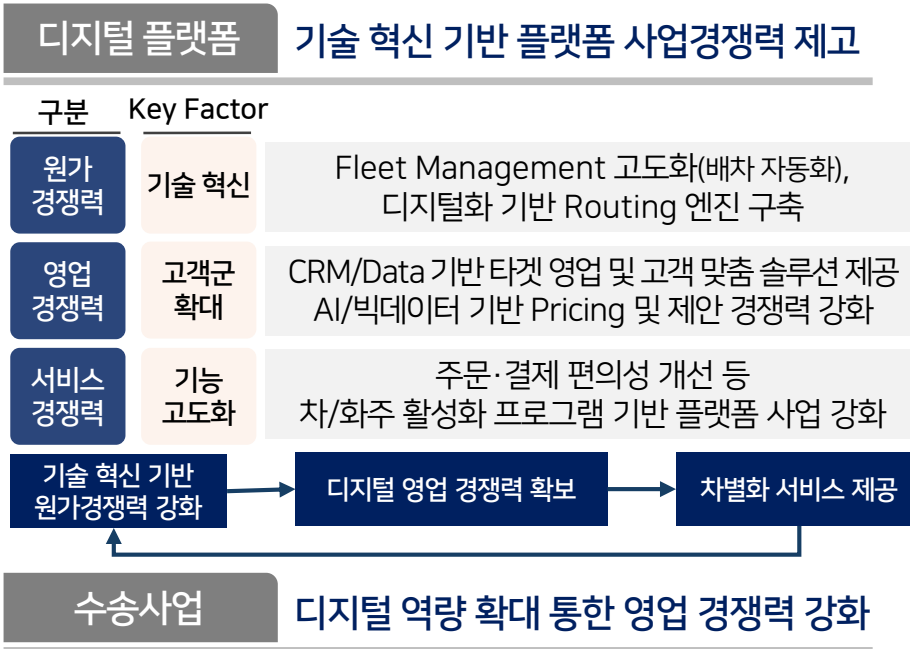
디지털 플랫폼 기술 혁신 기반 플랫폼 사업경쟁력 제고

| 구분 | Key Factor | |
|---|---|---|
| 원가 경쟁력 | 기술 혁신 | Fleet Management 고도화(배차 자동화), 디지털화 기반 Routing 엔진 구축 |
| 영업 경쟁력 | 고객군 확대 | CRM/Data 기반 타겟 영업 및 고객 맞춤 솔루션 제공 AI/빅데이터 기반 Pricing 및 제안 경쟁력 강화 |
| 서비스 경쟁력 | 기능 고도화 | 주문·결제 편의성 개선 등 차/화주 활성화 프로그램 기반 플랫폼 사업 강화 |

기술 혁신 기반 원가경쟁력 강화

디지털 영업 경쟁력 확보

차별화 서비스 제공

수송사업 디지털 역량 확대 통한 영업 경쟁력 강화